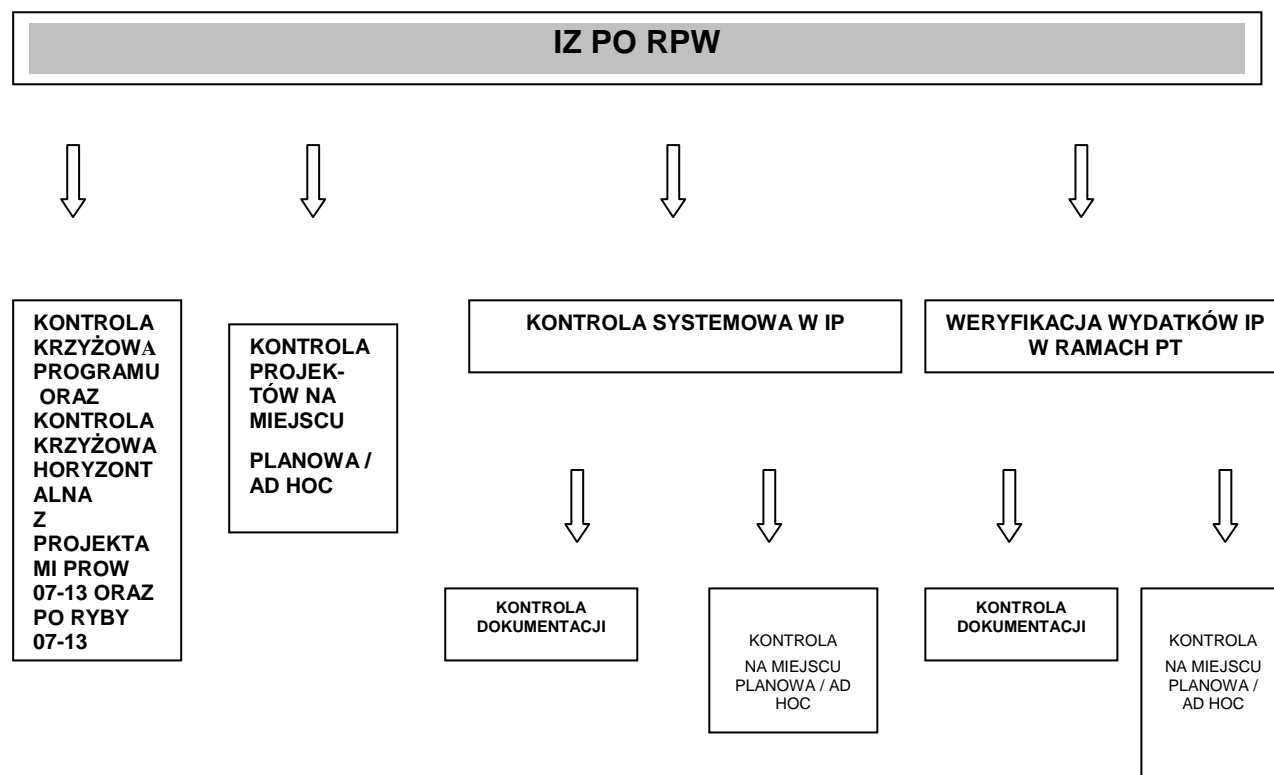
IZ PO RPW

KONTROLA KRZYŻOWA PROGRAMU ORAZ KONTROLA KRZYŻOWA HORYZONTALNA Z PROJEKTAMI PROW 07-13 ORAZ PO RYBY 07-13

KONTROLA PROJEKTÓW NA MIEJSCU

PLANOWA / AD HOC

KONTROLA SYSTEMOWA W IP

WERYFIKACJA WYDATKÓW IP W RAMACH PT

KONTROLA DOKUMENTACJI

KONTROLA NA MIEJSCU PLANOWA / AD HOC

KONTROLA DOKUMENTACJI

KONTROLA NA MIEJSCU PLANOWA / AD HOC